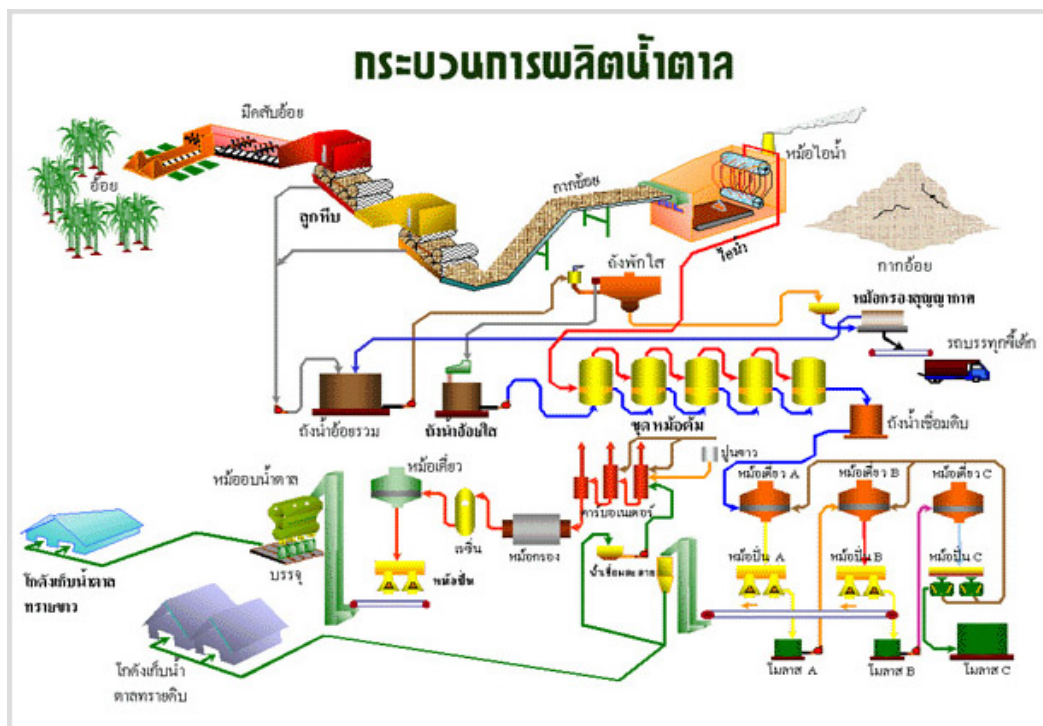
กระบวนการผลิตน้ำตาล

มีดสับอ้อย

อ้อย

ลูกหีบ

กากอ้อย

หม้อไอน้ำ

ไอน้ำ

กากอ้อย

ถังพักใส

หม้อกรองสุญญากาศ

รถบรรทุกขี้เค้ก

ถังน้ำอ้อยรวม

ถังน้ำอ้อยใส

ชุดหม้อต้ม

ถังน้ำเชื่อมดิบ

หม้ออบน้ำตาล

หม้อเคี่ยว

ปูนขาว

คาร์บอเนเตอร์

หม้อเคี่ยว A

หม้อเคี่ยว B

หม้อเคี่ยว C

โกดังเก็บน้ำตาลทรายขาว

บรรจุ

เรซิ่น

หม้อกรอง

น้ำเชื่อมละลาย

หม้อปั่น A

หม้อปั่น B

หม้อปั่น C

หม้อปั่น

โกดังเก็บน้ำตาลทรายดิบ

โมลาส A

โมลาส B

โมลาส C